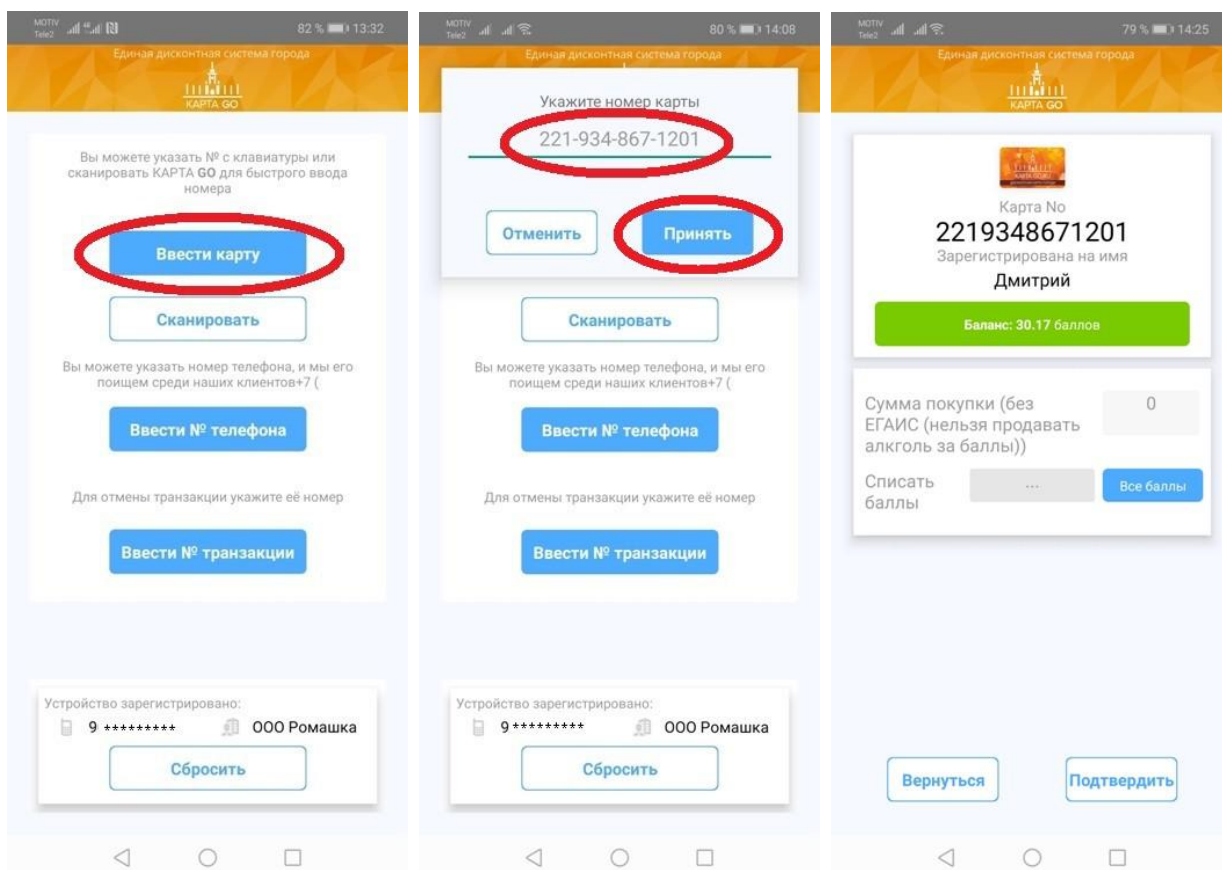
MOTIV Tele2 82 % 13:32

Единая дисконтная система города

КАРТА GO

Вы можете указать № с клавиатуры или сканировать КАРТА GO для быстрого ввода номера

Ввести карту

Сканировать

Вы можете указать номер телефона, и мы его поищем среди наших клиентов+7 (

Ввести № телефона

Для отмены транзакции укажите её номер

Ввести № транзакции

Устройство зарегистировано:

9 *********

ООО Ромашка

Сбросить

MOTIV Tele2 80 % 14:08

Единая дисконтная система города

Укажите номер карты

221-934-867-1201

Отменить

Принять

Сканировать

Вы можете указать номер телефона, и мы его поищем среди наших клиентов+7 (

Ввести № телефона

Для отмены транзакции укажите её номер

Ввести № транзакции

Устройство зарегистировано:

9 *********

ООО Ромашка

Сбросить

MOTIV Tele2 79 % 14:25

Единая дисконтная система города

КАРТА GO

Карта No

2219348671201

Зарегистрирована на имя

Дмитрий

Баланс: 30.17 баллов

Сумма покупки (без ЕГАИС (нельзя продавать алкголь за баллы))

0

Списать баллы

...

Все баллы

Вернуться

Подтвердить